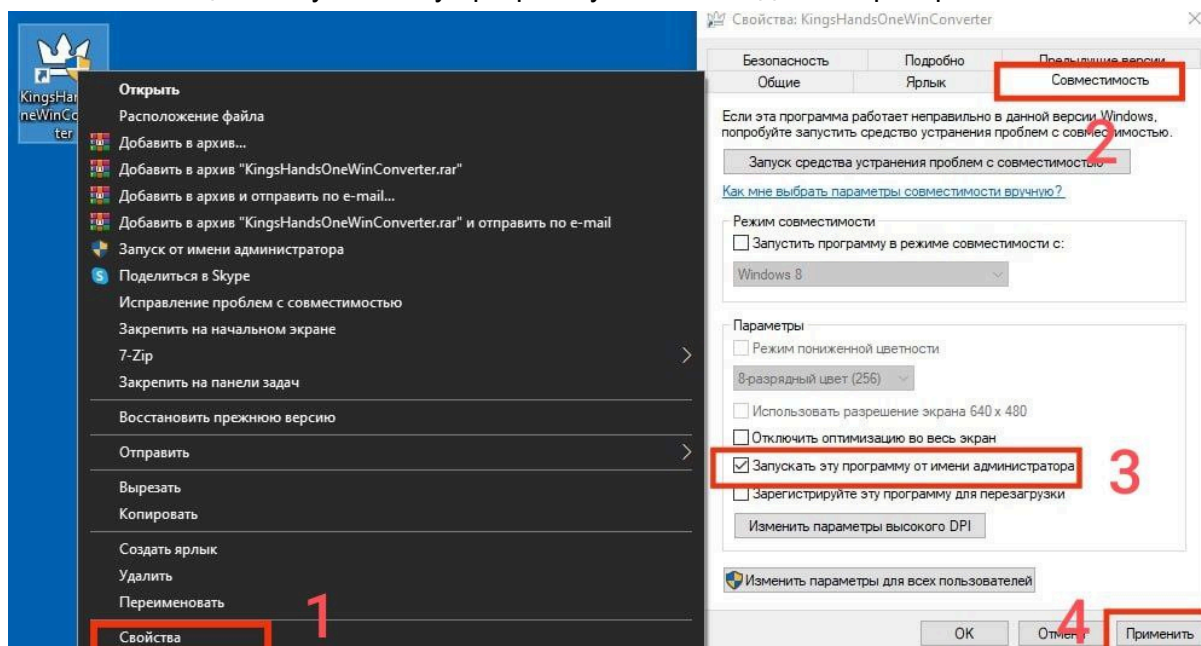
KingsHan
neWinCo
ter

Открыть
Расположение файла
Добавить в архив...
Добавить в архив "KingsHandsOneWinConverter.rar"
Добавить в архив и отправить по e-mail...
Добавить в архив "KingsHandsOneWinConverter.rar" и отправить по e-mail
Запуск от имени администратора
Поделиться в Skype
Исправление проблем с совместимостью
Закрепить на начальном экране
7-Zip
Закрепить на панели задач
Восстановить прежнюю версию
Отправить
Вырезать
Копировать
Создать ярлык
Удалить
Переименовать
Свойства

1

Свойства: KingsHandsOneWinConverter

Безопасность
Подробно
Предыдущие версии
Общие
Ярлык
Совместимость

2

Если эта программа работает неправильно в данной версии Windows, попробуйте запустить средство устранения проблем с совместимостью.

Запуск средства устранения проблем с совместимостью

Как мне выбрать параметры совместимости вручную?

Режим совместимости
Запустить программу в режиме совместимости с:
Windows 8

Параметры
Режим пониженной цветности
8-разрядный цвет (256)
Использовать разрешение экрана 640 x 480
Отключить оптимизацию во весь экран
Запускать эту программу от имени администратора

3

Зарегистрируйте эту программу для перезагрузки
Изменить параметры высокого DPI

Изменить параметры для всех пользователей

OK
Отмена
4
Применить